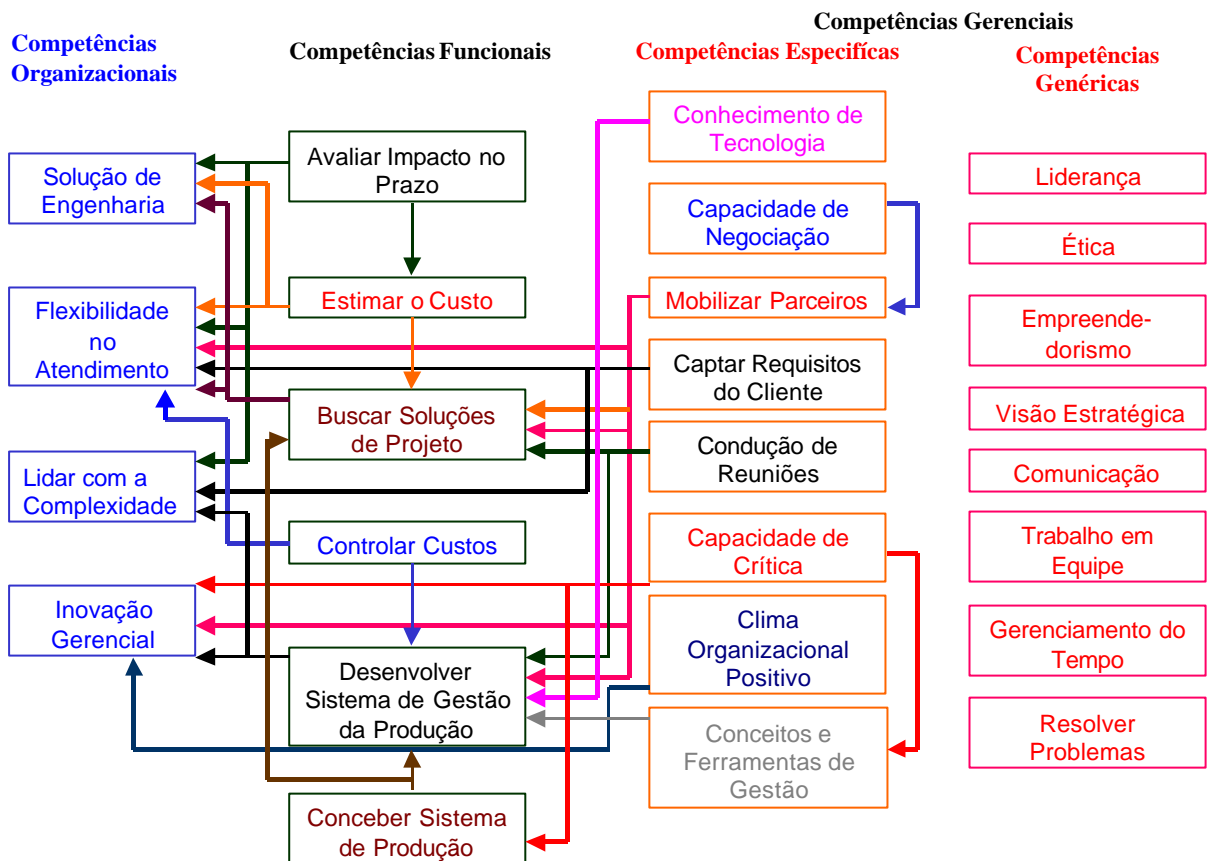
Competências Gerenciais

Competências Organizacionais

Competências Funcionais

Competências Específicas

Competências Genéricas

Conhecimento de Tecnologia

Solução de Engenharia

Avaliar Impacto no Prazo

Liderança

Capacidade de Negociação

Ética

Flexibilidade no Atendimento

Estimar o Custo

Mobilizar Parceiros

Empreende-dorismo

Captar Requisitos do Cliente

Buscar Soluções de Projeto

Visão Estratégica

Condução de Reuniões

Comunicação

Lidar com a Complexidade

Controlar Custos

Capacidade de Crítica

Trabalho em Equipe

Inovação Gerencial

Clima Organizacional Positivo

Gerenciamento do Tempo

Desenvolver Sistema de Gestão da Produção

Conceitos e Ferramentas de Gestão

Resolver Problemas

Conceber Sistema de Produção